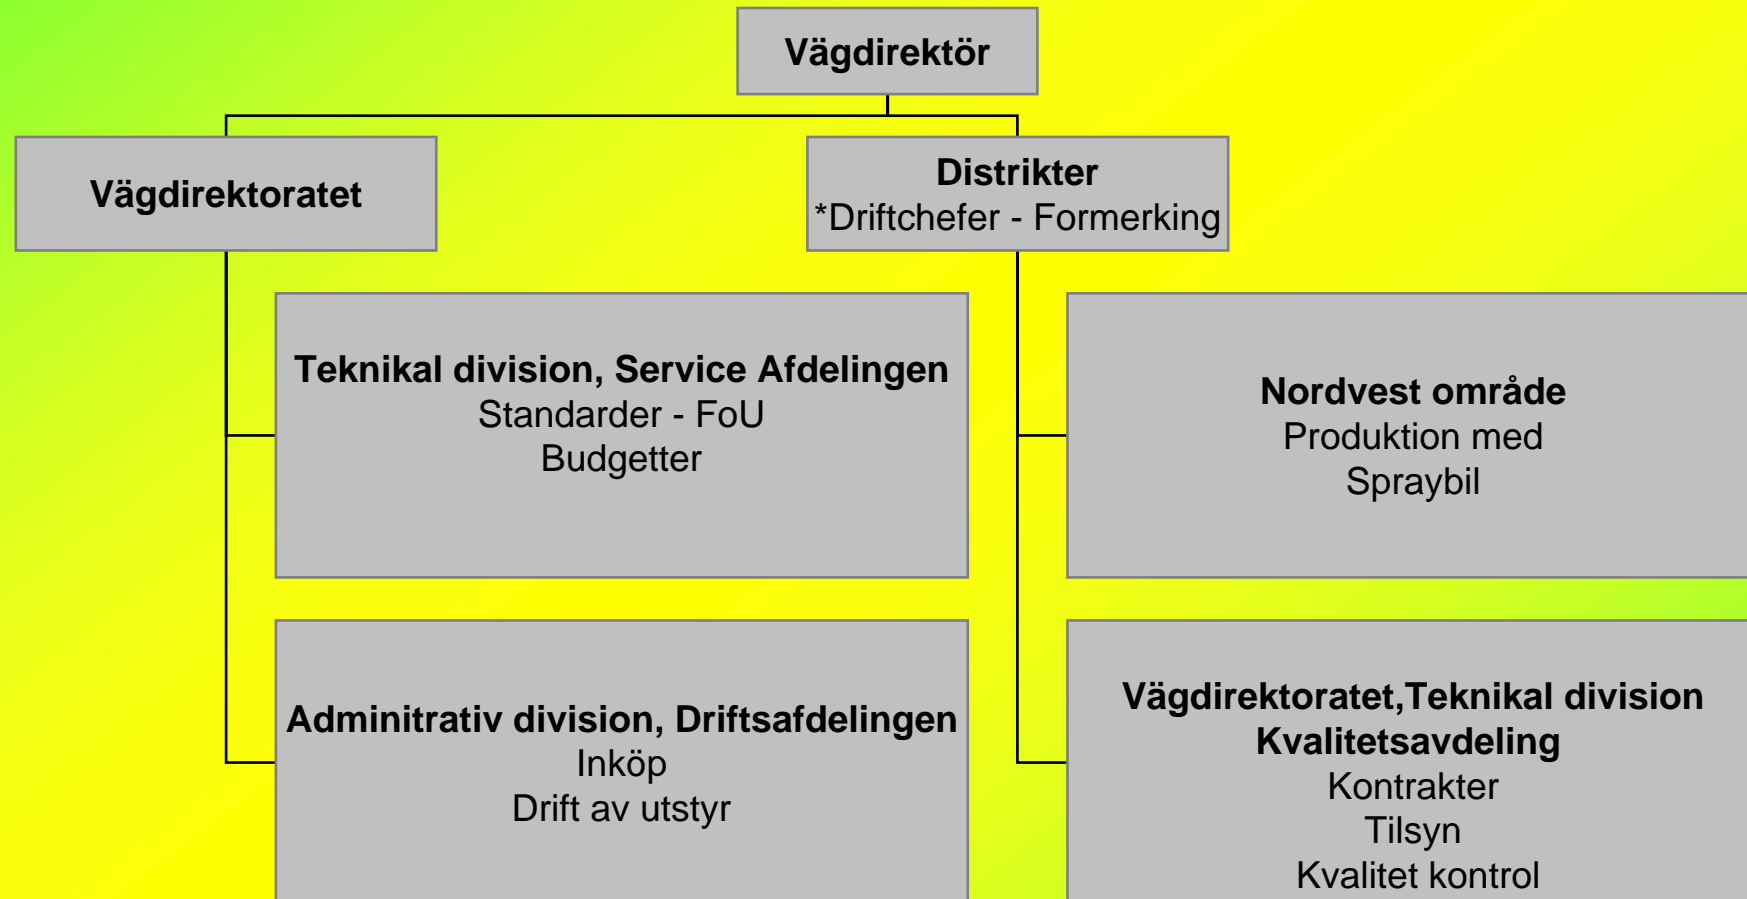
Vägdirektör

Vägdirektoratet

Distrikter
*Driftchefer - Formerking

Teknikal division, Service Afdelingen
Standarder - FoU
Budgetter

Nordvest område
Produktion med
Spraybil

Adminitrativ division, Driftsafdelingen
Inköp
Drift av utstyr

Vägdirektoratet,Teknikal division
Kvalitetsavdeling
Kontrakter
Tilsyn
Kvalitet kontrol